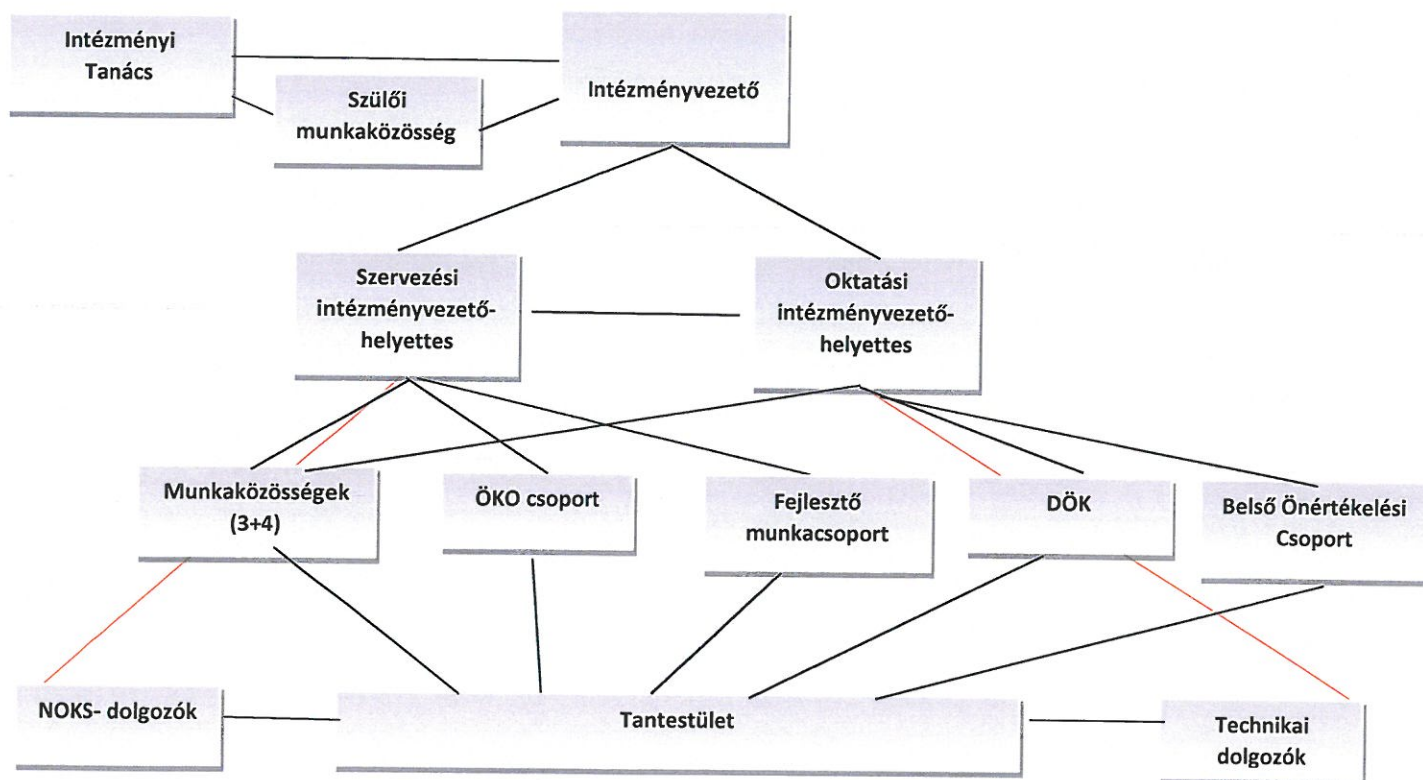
Intézményi Tanács

Szülői munkaközösség

Intézményvezető

Szervezési intézményvezető-helyettes

Oktatási intézményvezető-helyettes

Munkaközösségek (3+4)

ÖKO csoport

Fejlesztő munkacsoport

DÖK

Belső Önértékelési Csoport

NOKS- dolgozók

Tantestület

Technikai dolgozók